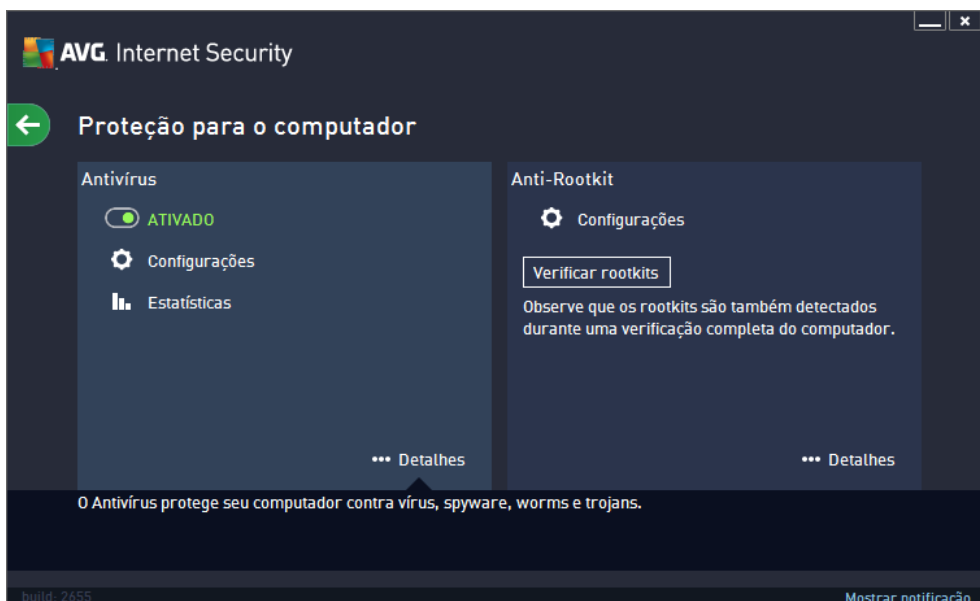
AVG. Internet Security

Proteção para o computador

Antivírus

ATIVADO

Configurações

Estatísticas

••• Detalhes

Anti-Rootkit

Configurações

Verificar rootkits

Observe que os rootkits são também detectados durante uma verificação completa do computador.

••• Detalhes

O Antivírus protege seu computador contra vírus, spyware, worms e trojans.

build: 2655

Mostrar notificação